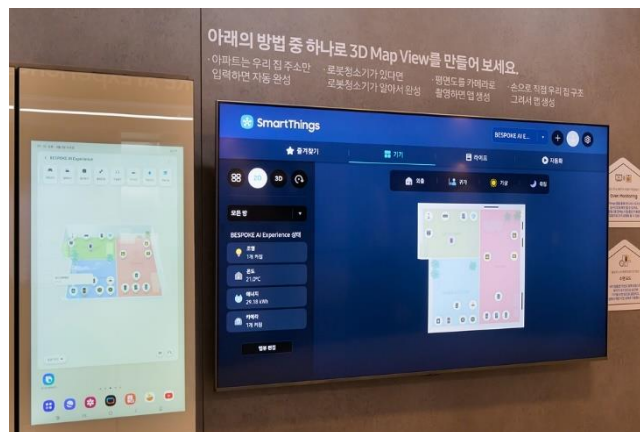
아래의 방법 중 하나로 3D Map View를 만들어 보세요.

· 아파트는 우리 집 주소만 입력하면 자동 완성

· 로봇청소기가 있다면 로봇청소기가 알아서 완성

· 평면도를 카메라로 촬영하면 맵 생성

· 손으로 직접 우리 집 구조 그려서 맵 생성

SmartThings

BESPOKE AI E...

즐겨찾기

기기

라이프

자동화

2D

3D

모든 방

BESPOKE AI Experience 상태

조명
1개 켜짐

온도
21.2°C

에너지
29.38 kWh

카메라
1개 켜짐

방 편집

BESPOKE AI Experience